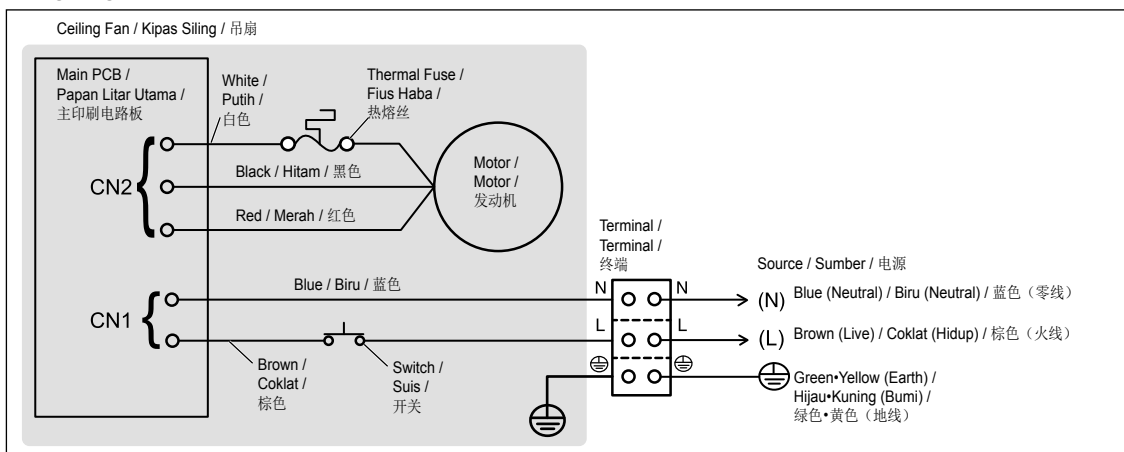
Ceiling Fan / Kipas Siling / 吊扇

Main PCB / Papan Litar Utama / 主印刷电路板

White / Putih / 白色

Thermal Fuse / Fius Haba / 热熔丝

CN2

Black / Hitam / 黑色

Motor / Motor / 发动机

Red / Merah / 红色

Terminal / Terminal / 终端

Source / Sumber / 电源

CN1

Blue / Biru / 蓝色

N

N

(N) Blue (Neutral) / Biru (Neutral) / 蓝色（零线）

L

L

(L) Brown (Live) / Coklat (Hidup) / 棕色（火线）

Brown / Coklat / 棕色

Switch / Suis / 开关

Green•Yellow (Earth) / Hijau•Kuning (Bumi) / 绿色•黄色（地线）